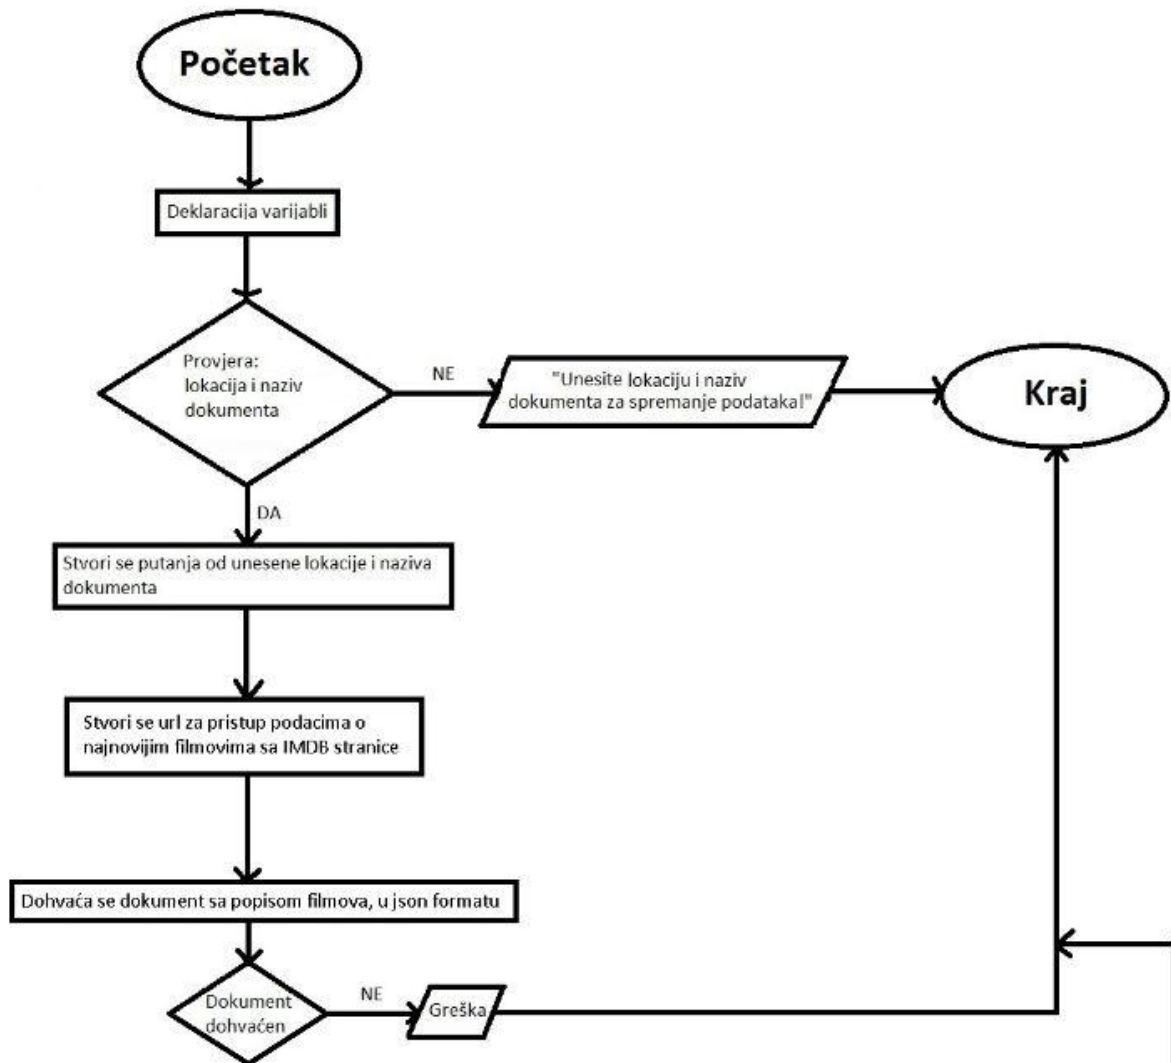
Početak

Deklaracija varijabli

Provjera:
lokacija i naziv dokumenta

NE

"Unesite lokaciju i naziv dokumenta za spremanje podataka!"

Kraj

DA

Stvori se putanja od unesene lokacije i naziva dokumenta

Stvori se url za pristup podacima o najnovijim filmovima sa IMDB stranice

Dohvaća se dokument sa popisom filmova, u json formatu

Dokument dohvaćen

NE

Greška